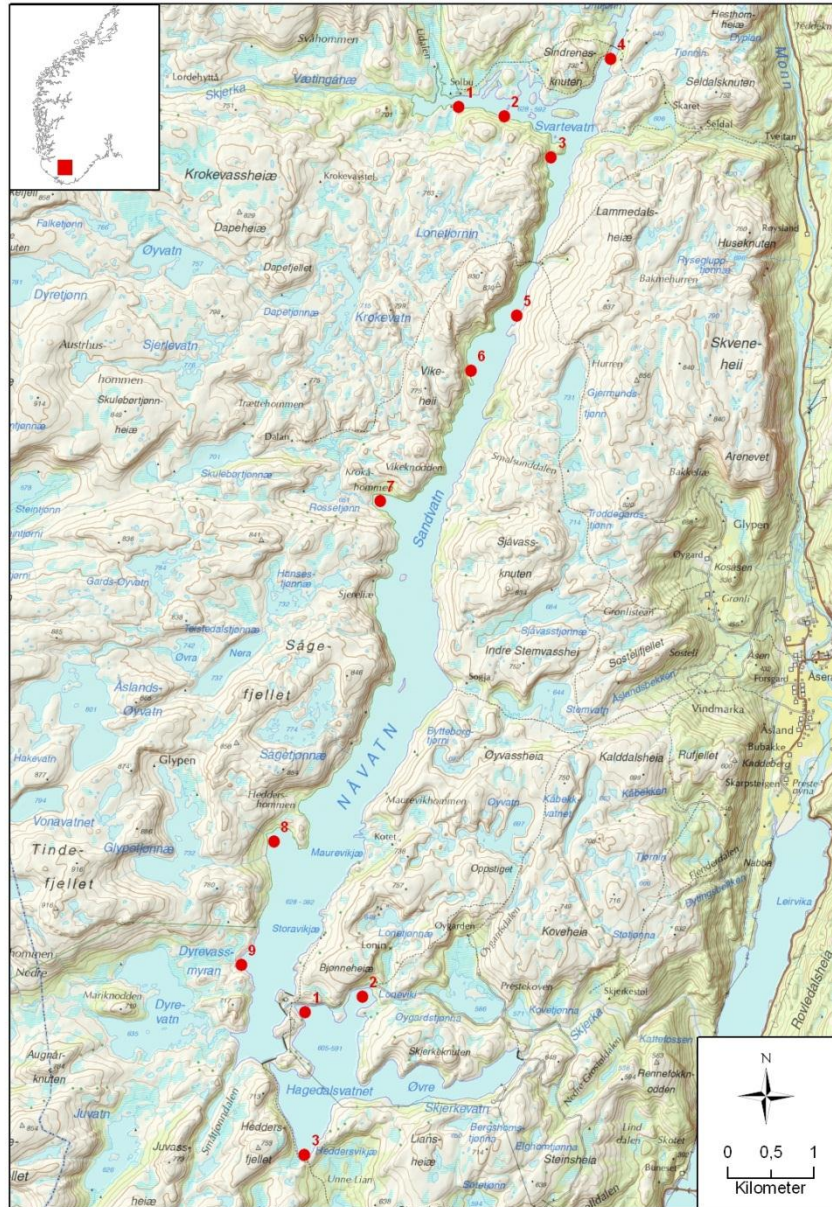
Svåhommen
Lordehyttå
Væting­anæ
Skjerka
Solbu
1
2
Sindrenes­knuten
4
Tjønni
Seldalsknuten
Skaret
Seldal
Tveitan
Svartevatn
3
Monn
Krokevassheiæ
Krokevatvet
Lammedals­heiæ
Røysland
Huseknuten
Dapeheiæ
Lonetjørnin
Ryseglupp­tjønnæ
Bakmehurren
Falketjønn
Øyvatn
Dapefjellet
Dyretjønn
Dapetjønnæ
Krokevatn
5
Skvene­heii
Austrhus­hommen
Sjerlevatn
6
Vike­heii
Hurren
Gjermunds­tjønn
Skuletjønn­heiæ
Trættehommen
Dalen
Arenevet
Bakkelæ
Skulebortjønnæ
Kroka­hommen
Vikenodden
7
Rossetjønn
Smalhunddalen
Sandvatn
Steintjønn
Troddegards­tjønn
Sjåvass­knuten
Glypen
Gards-Øyvatn
Hansæs­tjønnæ
Sjerelæ
Øygard
Kosåsen
Grønli
Grønlistean
Teistedalstjønnæ
Øvra
Nera
Såge­fjellet
Sjåvasstjønnæ
Indre Stemvassheii
Sostølfjellet
Sostøl
Åsen
Forsgard
Åsera
Åslands­Øyvatn
Sogja
Stemvatn
Åslandsbekken
Vindmarka
Byttebergs­tjørn
Åsland
Bubakke
Kaddeberg
Skarpsteigen
Preste­øyna
NAVATN
Øyvassheia
Kalddalsheia
Rufjellet
Hakevatn
Glypen
Sagetjønnæ
Hedder­hommen
Maurevikhommen
Øyvatn
Kåbekk­vatnet
Kåbekken
Vonavatnet
8
Kotet
Tinde­fjellet
Glypetjønnæ
Maurevikjæ
Oppstiget
Tjønni
Flerdalen
Nabbe
Storavikjæ
Dyngebekken
Leirvika
Dyrevass­myran
9
Nedre
Bjønneheiæ
Lonin
Lonetjønnæ
Øygarden
Koveheia
Stølsjonna
Rovledalsheia
Marinodden
Dyre­vatn
1
2
Logeviki
Øygardstjønna
Prestekoven
Skjerkestøl
Kovetjønna
Skjerka
Kattelossen
Augnar­knuten
Skjerkeknuten
Nedre Grøndalen
Rennefokk­odden
Hagedalsvatnet
Øvre
Skjerkevatn
Juvatn
Smaltjønndalen
Hedders­fjellet
Juvass­
3
Heddersvikjæ
Unne Lian
Lians­heiæ
Bergshams­tjønna
Blomtjønna
Stemsheia
Lind dalen
Skotet
Bunesen
heiæ
N
0 0,5 1
Kilometer